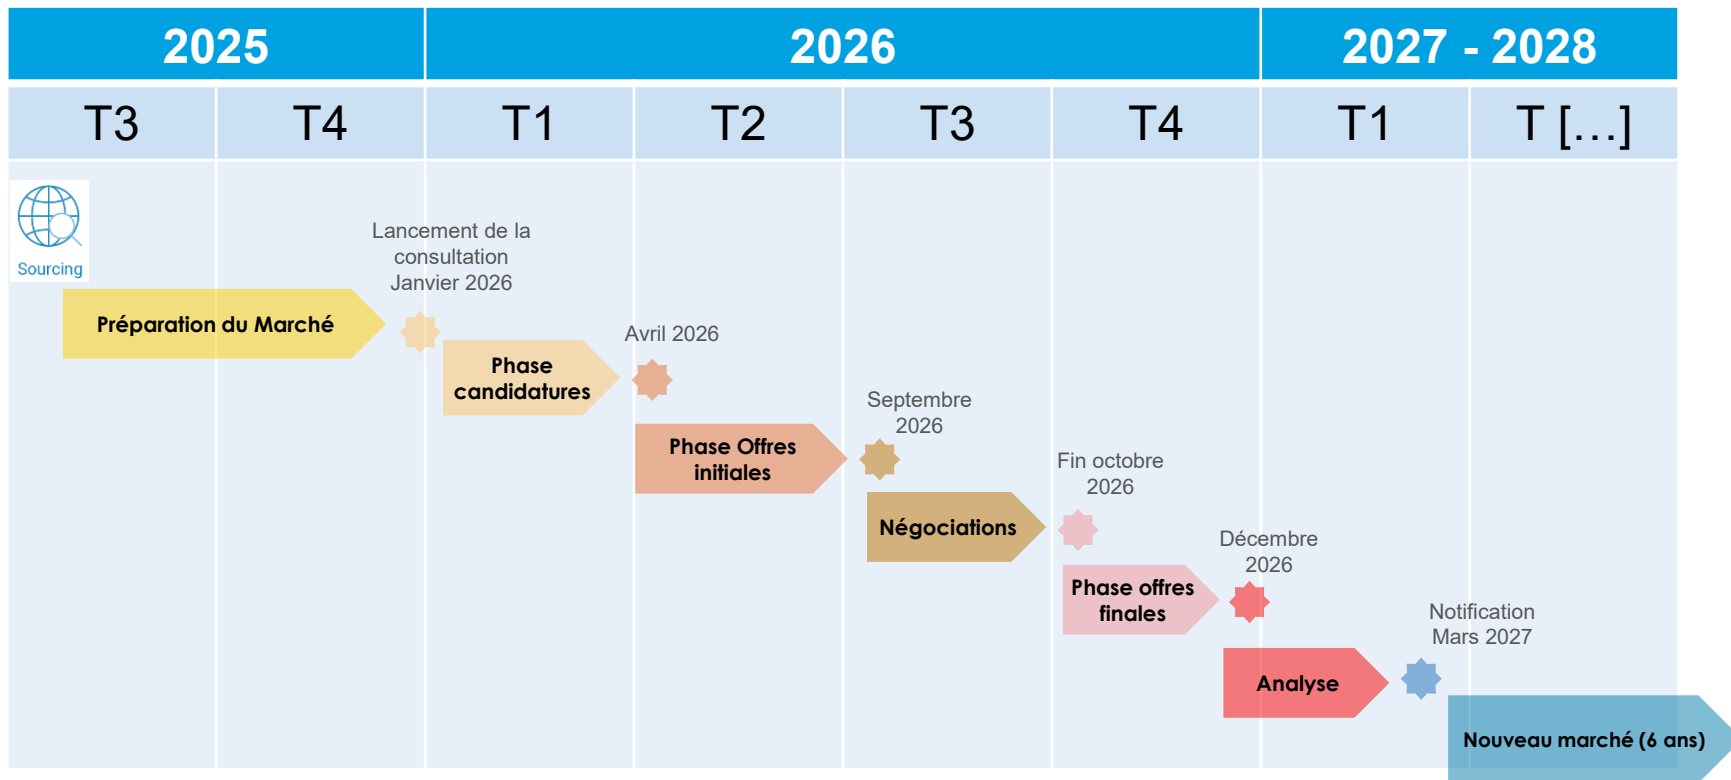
| 2025 | | 2026 | | | | 2027 - 2028 | |
|---|---|---|---|---|---|---|---|
| T3 | T4 | T1 | T2 | T3 | T4 | T1 | T […] |

Sourcing

Préparation du Marché

Lancement de la consultation Janvier 2026

Phase candidatures

Avril 2026

Phase Offres initiales

Septembre 2026

Négociations

Fin octobre 2026

Phase offres finales

Décembre 2026

Analyse

Notification Mars 2027

Nouveau marché (6 ans)